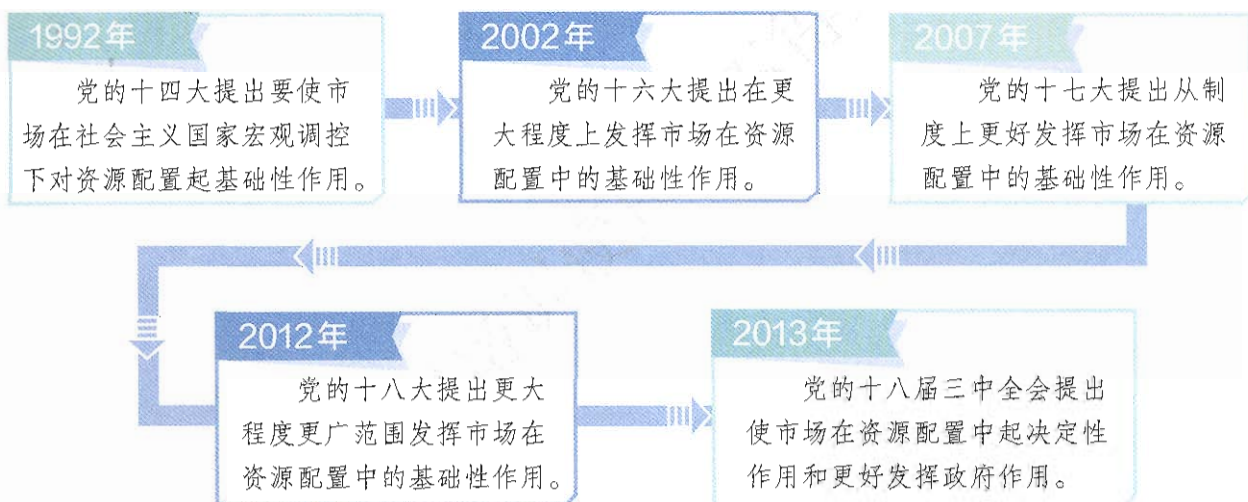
1992年

党的十四大提出要使市场在社会主义国家宏观调控下对资源配置起基础性作用。

2002年

党的十六大提出在更大程度上发挥市场在资源配置中的基础性作用。

2007年

党的十七大提出从制度上更好发挥市场在资源配置中的基础性作用。

2012年

党的十八大提出更大程度更广范围发挥市场在资源配置中的基础性作用。

2013年

党的十八届三中全会提出使市场在资源配置中起决定性作用和更好发挥政府作用。